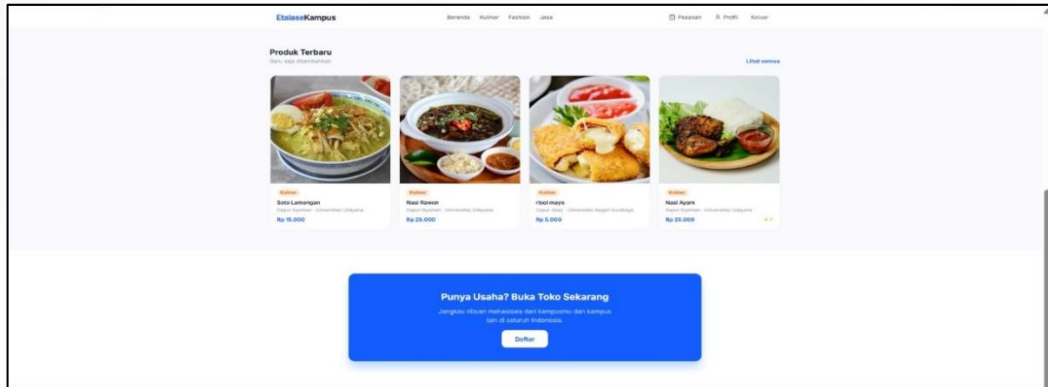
EtalaseKampus

Beranda Kuliner Fashion Jasa

Pesanan Profil Keluar

Produk Terbaru

Baru saja ditambahkan

Lihat semua

Kuliner

Soto Lamongan

Dapur Nusantara · Universitas Udayana

Rp 15.000

Kuliner

Nasi Rawon

Dapur Nusantara · Universitas Udayana

Rp 25.000

Kuliner

risol mayo

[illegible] · Universitas Negeri Surabaya

Rp 5.000

Kuliner

Nasi Ayam

Dapur Nusantara · Universitas Udayana

Rp 25.000

Punya Usaha? Buka Toko Sekarang

Jangkau ribuan mahasiswa dari kampusmu dan kampus lain di seluruh Indonesia.

Daftar